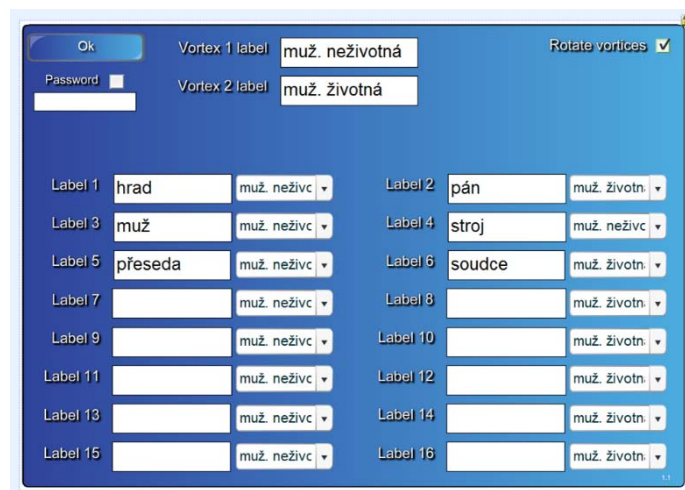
Ok

Password

Vortex 1 label muž. neživotná

Vortex 2 label muž. životná

Rotate vortices ☑

| | | | | | |
|---|---|---|---|---|---|
| Label 1 | hrad | muž. neživc | Label 2 | pán | muž. životn |
| Label 3 | muž | muž. neživc | Label 4 | stroj | muž. neživc |
| Label 5 | přeseda | muž. neživc | Label 6 | soudce | muž. životn |
| Label 7 | | muž. neživc | Label 8 | | muž. životn |
| Label 9 | | muž. neživc | Label 10 | | muž. životn |
| Label 11 | | muž. neživc | Label 12 | | muž. životn |
| Label 13 | | muž. neživc | Label 14 | | muž. životn |
| Label 15 | | muž. neživc | Label 16 | | muž. životn |

1.1